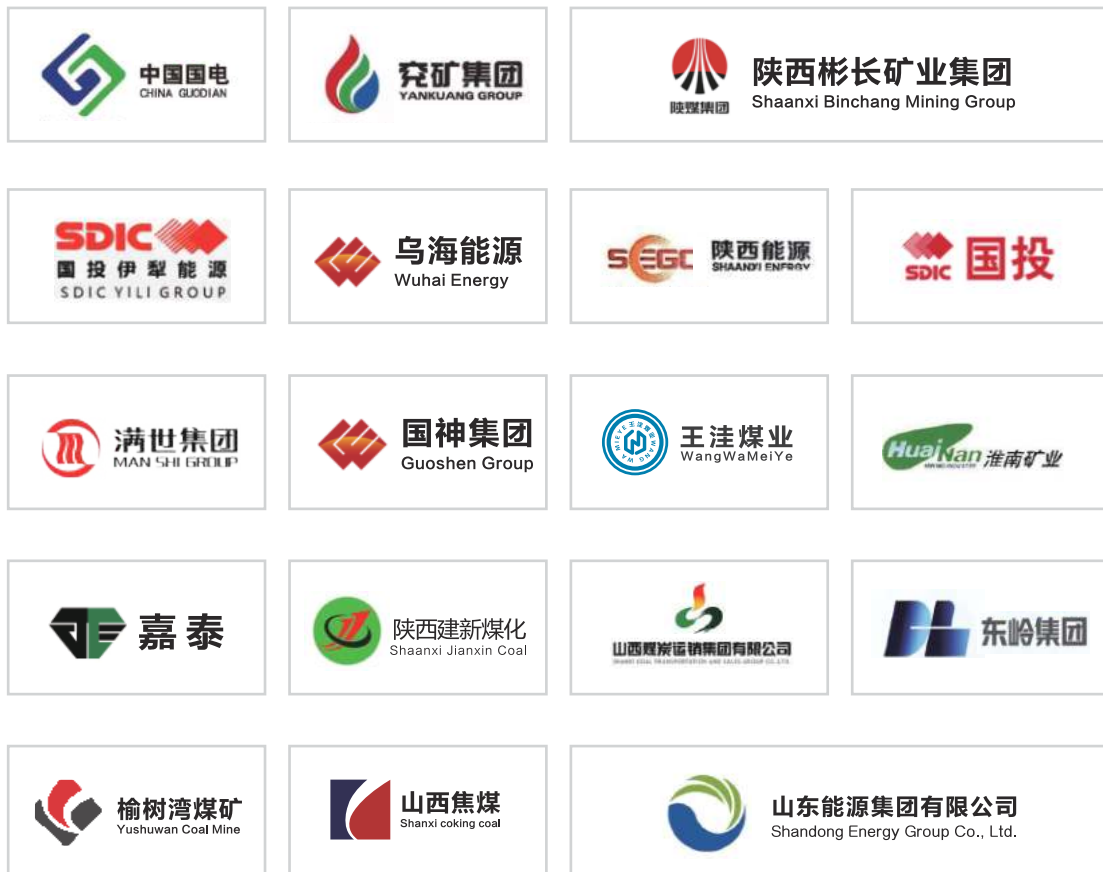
中国国电
CHINA GUODIAN

兖矿集团
YANKUANG GROUP

陕煤集团
陕西彬长矿业集团
Shaanxi Binchang Mining Group

SDIC
国投伊犁能源
SDIC YILI GROUP

乌海能源
Wuhai Energy

SEC
陕西能源
SHAANXI ENERGY

SDIC 国投

满世集团
MAN SHI GROUP

国神集团
Guoshen Group

王洼煤业
WangWaMeiYe

HuaiNan
MINING INDUSTRY
淮南矿业

嘉泰

陕西建新煤化
Shaanxi Jianxin Coal

山西煤炭运销集团有限公司
SHANXI COAL TRANSPORTATION AND SALES GROUP CO.,LTD.

DL
东岭集团

榆树湾煤矿
Yushuwan Coal Mine

山西焦煤
Shanxi coking coal

山东能源集团有限公司
Shandong Energy Group Co., Ltd.